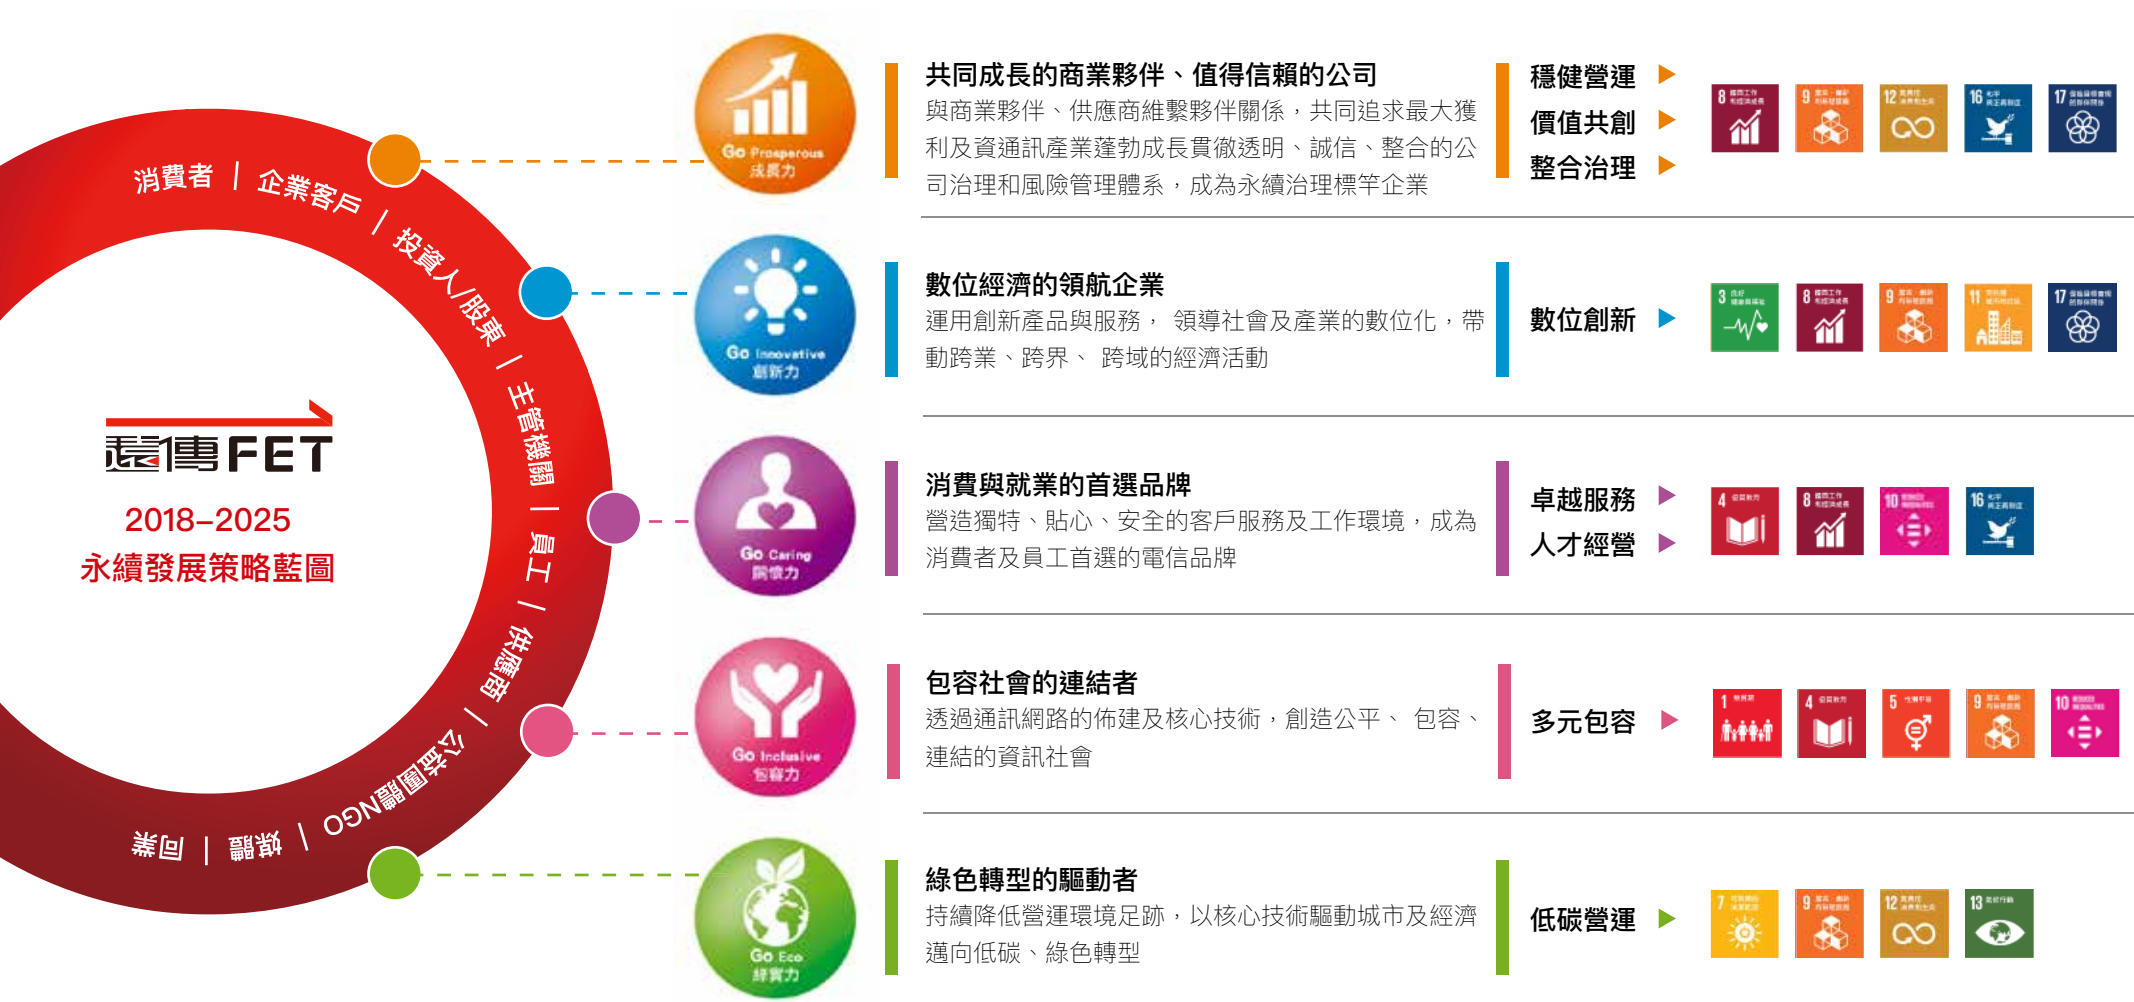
消費者 | 企業客戶 | 投資人/股東 | 主管機關 | 員工 | 供應商 | 公益團體NGO | 媒體 | 同業

遠傳FET
2018–2025
永續發展策略藍圖

Go Prosperous
成長力

共同成長的商業夥伴、值得信賴的公司
與商業夥伴、供應商維繫夥伴關係，共同追求最大獲利及資通訊產業蓬勃成長貫徹透明、誠信、整合的公司治理和風險管理體系，成為永續治理標竿企業

穩健營運
價值共創
整合治理

8 9 12 16 17

Go Innovative
創新力

數位經濟的領航企業
運用創新產品與服務， 領導社會及產業的數位化，帶動跨業、跨界、 跨域的經濟活動

數位創新

3 8 9 11 17

Go Caring
關懷力

消費與就業的首選品牌
營造獨特、貼心、安全的客戶服務及工作環境，成為消費者及員工首選的電信品牌

卓越服務
人才經營

4 8 10 16

Go Inclusive
包容力

包容社會的連結者
透過通訊網路的佈建及核心技術，創造公平、 包容、連結的資訊社會

多元包容

1 4 5 9 10

Go Eco
綠實力

綠色轉型的驅動者
持續降低營運環境足跡，以核心技術驅動城市及經濟邁向低碳、綠色轉型

低碳營運

7 9 12 13